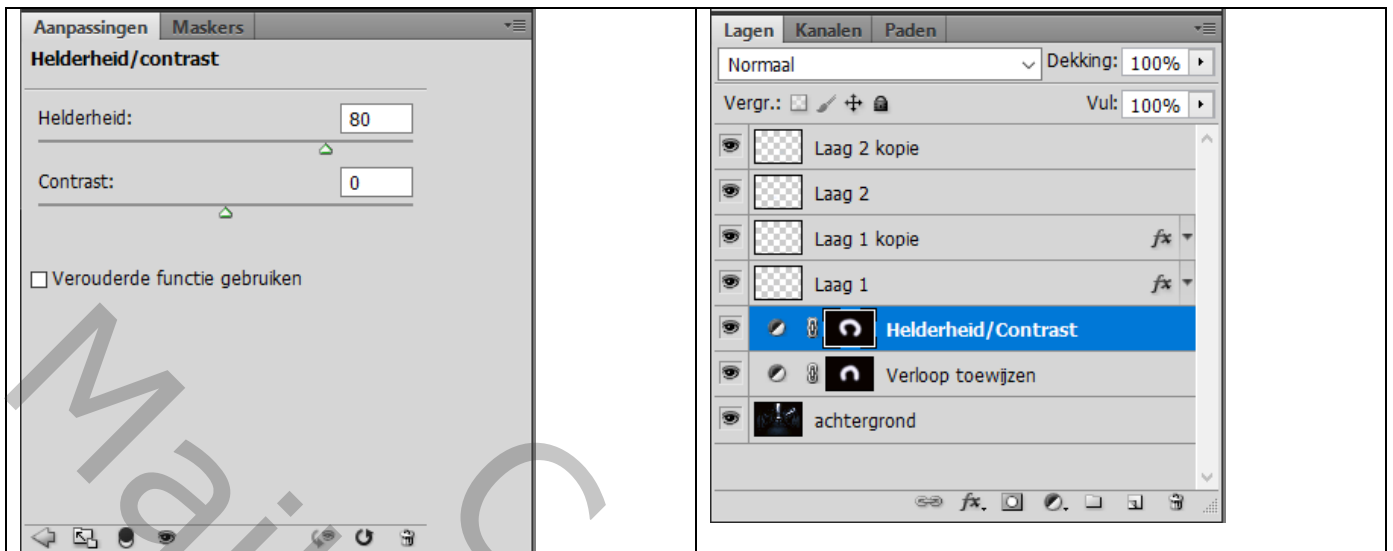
Aanpassingen Maskers

Helderheid/contrast

Helderheid: 80

Contrast: 0

Verouderde functie gebruiken

Lagen Kanalen Paden

Normaal

Dekking: 100%

Vergr.:

Vul: 100%

Laag 2 kopie

Laag 2

Laag 1 kopie

Laag 1

Helderheid/Contrast

Verloop toewijzen

achtergrond

Mai C